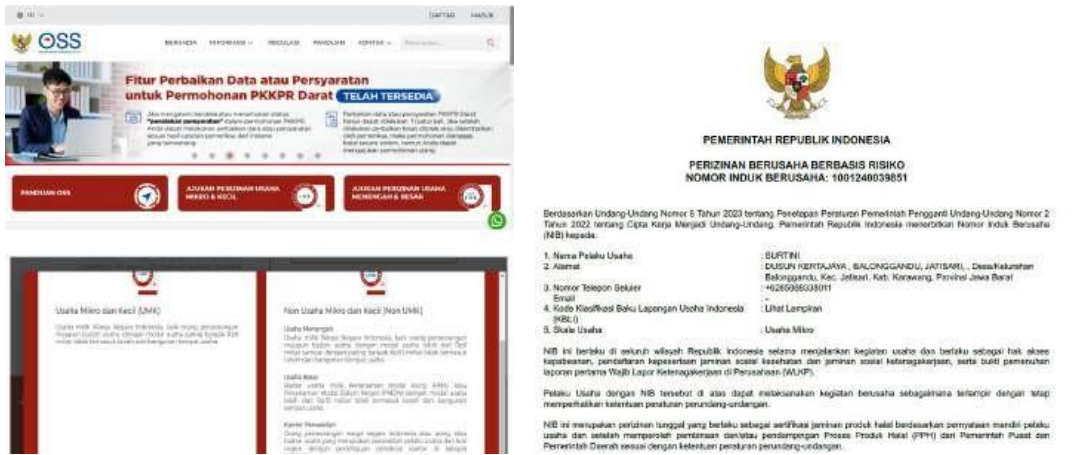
DAFTAR MASUK

OSS

BERANDA INFORMASI PERATURAN PANDUAN KONTAK

Fitur Perbaikan Data atau Persyaratan untuk Permohonan PKKPR Darat TELAH TERSEDIA

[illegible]

PANDUAN OSS

AJUKAN PERIZINAN USAHA MIKRO & KECIL

AJUKAN PERIZINAN USAHA MENENGAH & BESAR

Usaha Mikro dan Kecil (UMK)

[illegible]

Non Usaha Mikro dan Kecil (Non UMK)

Usaha Menengah

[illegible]

Usaha Besar

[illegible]

Kantor Perwakilan

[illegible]

PEMERINTAH REPUBLIK INDONESIA

PERIZINAN BERUSAHA BERBASIS RISIKO
NOMOR INDUK BERUSAHA: 1001240039851

Berdasarkan Undang-Undang Nomor 6 Tahun 2023 tentang Penetapan Peraturan Pemerintah Pengganti Undang-Undang Nomor 2 Tahun 2022 tentang Cipta Kerja Menjadi Undang-Undang, Pemerintah Republik Indonesia menerbitkan Nomor Induk Berusaha (NIB) kepada:

1. Nama Pelaku Usaha : SURTINI
2. Alamat : DUSUN KERTAJAYA , BALONGGANDU, JATISARI, , Desa/Kelurahan Balonggandu, Kec. Jatisari, Kab. Karawang, Provinsi Jawa Barat
3. Nomor Telepon Seluler : +6285686038011
Email : -
4. Kode Klasifikasi Baku Lapangan Usaha Indonesia (KBLI) : Lihat Lampiran
5. Skala Usaha : Usaha Mikro

NIB ini berlaku di seluruh wilayah Republik Indonesia selama menjalankan kegiatan usaha dan berlaku sebagai hak akses kepabeanan, pendaftaran kepesertaan jaminan sosial kesehatan dan jaminan sosial ketenagakerjaan, serta bukti pemenuhan laporan pertama Wajib Lapor Ketenagakerjaan di Perusahaan (WLKP).

Pelaku Usaha dengan NIB tersebut di atas dapat melaksanakan kegiatan berusaha sebagaimana terlampir dengan tetap memperhatikan ketentuan peraturan perundang-undangan.

NIB ini merupakan perizinan tunggal yang berlaku sebagai sertifikasi jaminan produk halal berdasarkan pernyataan mandiri pelaku usaha dan setelah memperoleh pembinaan dan/atau pendampingan Proses Produk Halal (PPH) dari Pemerintah Pusat dan Pemerintah Daerah sesuai dengan ketentuan peraturan perundang-undangan.